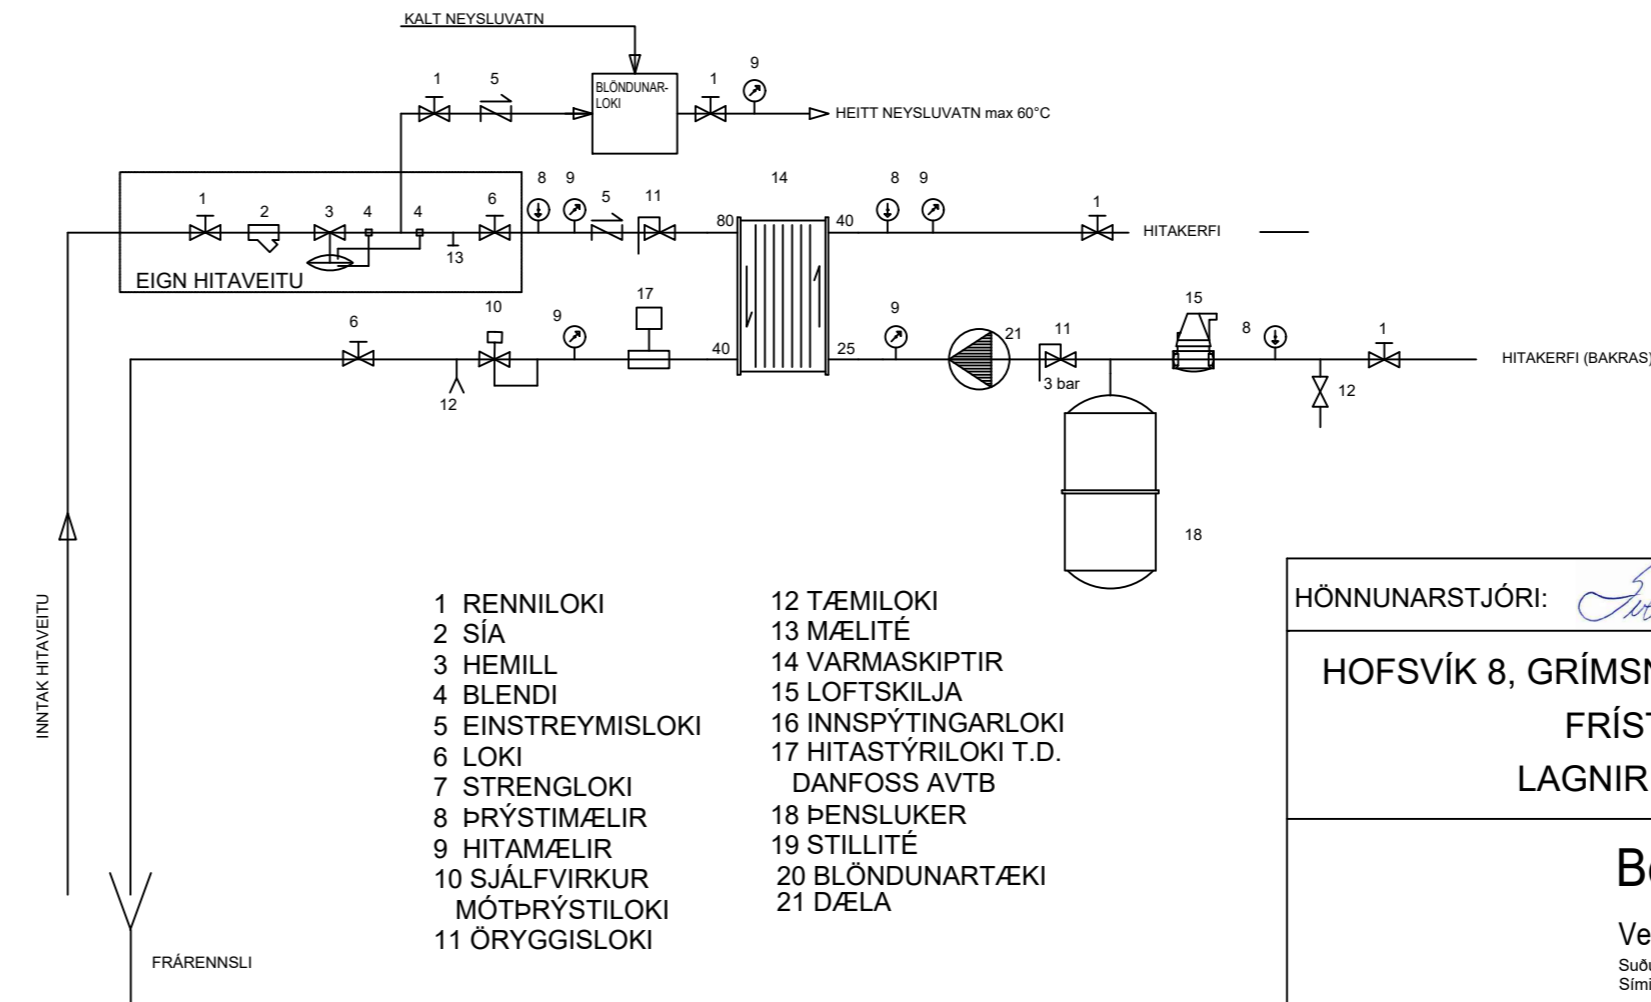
KALT NEYSLUVATN

1 5 BLÖNDUNAR-LOKI 1 9

HEITT NEYSLUVATN max 60°C

1 2 3 4 4 6 8 9 5 11 14 8 9 1

80 40

HITAKERFI

13

EIGN HITAVEITU

10 17 6 9 9 21 11 15 8 1

40 25

HITAKERFI (BAKRAS)

12 3 bar 12

18

INNTAK HITAVEITU

FRÁRENNSLI

1 RENNILOKI
2 SÍA
3 HEMILL
4 BLENDI
5 EINSTREYMISLOKI
6 LOKI
7 STRENGLOKI
8 ÞRÝSTIMÆLIR
9 HITAMÆLIR
10 SJÁLFVIRKUR MÓTÞRÝSTILOKI
11 ÖRYGGISLOKI

12 TÆMILOKI
13 MÆLITÉ
14 VARMASKIPTIR
15 LOFTSKILJA
16 INNSPÝTINGARLOKI
17 HITASTÝRILOKI T.D. DANFOSS AVTB
18 ÞENSLUKER
19 STILLITÉ
20 BLÖNDUNARTÆKI
21 DÆLA

HÖNNUNARSTJÓRI: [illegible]

HOFSVÍK 8, GRÍMSN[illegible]
FRÍST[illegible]
LAGNIR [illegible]

B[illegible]

Ve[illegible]
Suð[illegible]
Sími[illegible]